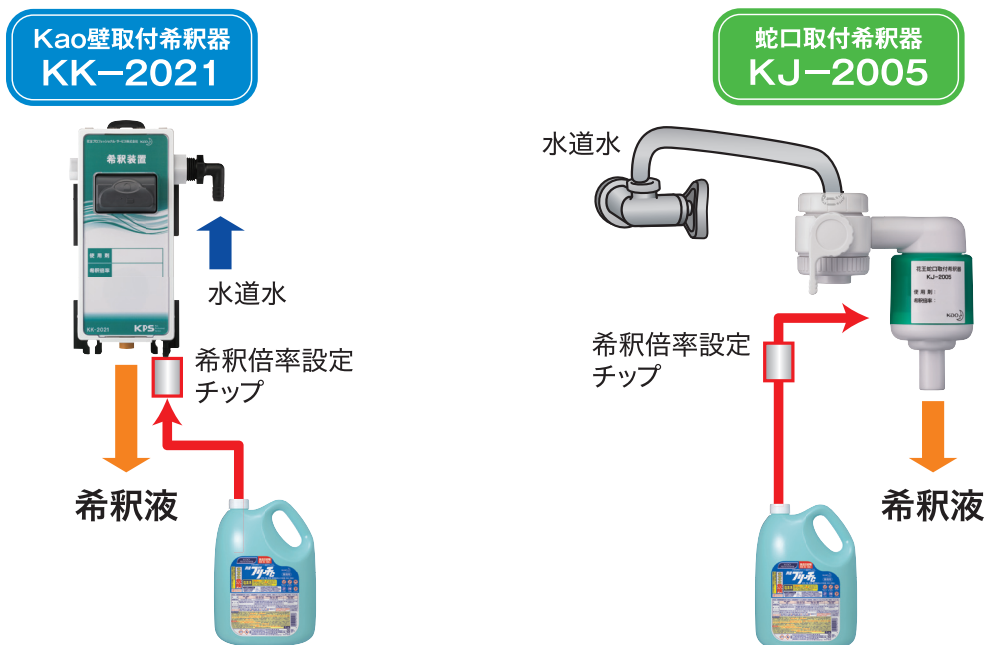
Kao壁取付希釈器
KK−2021

希釈装置

使用剤

希釈倍率

KK-2021

KPS

水道水

希釈倍率設定チップ

希釈液

蛇口取付希釈器
KJ−2005

水道水

花王蛇口取付希釈器
KJ-2005

使用剤

希釈倍率

Kao

希釈倍率設定チップ

希釈液